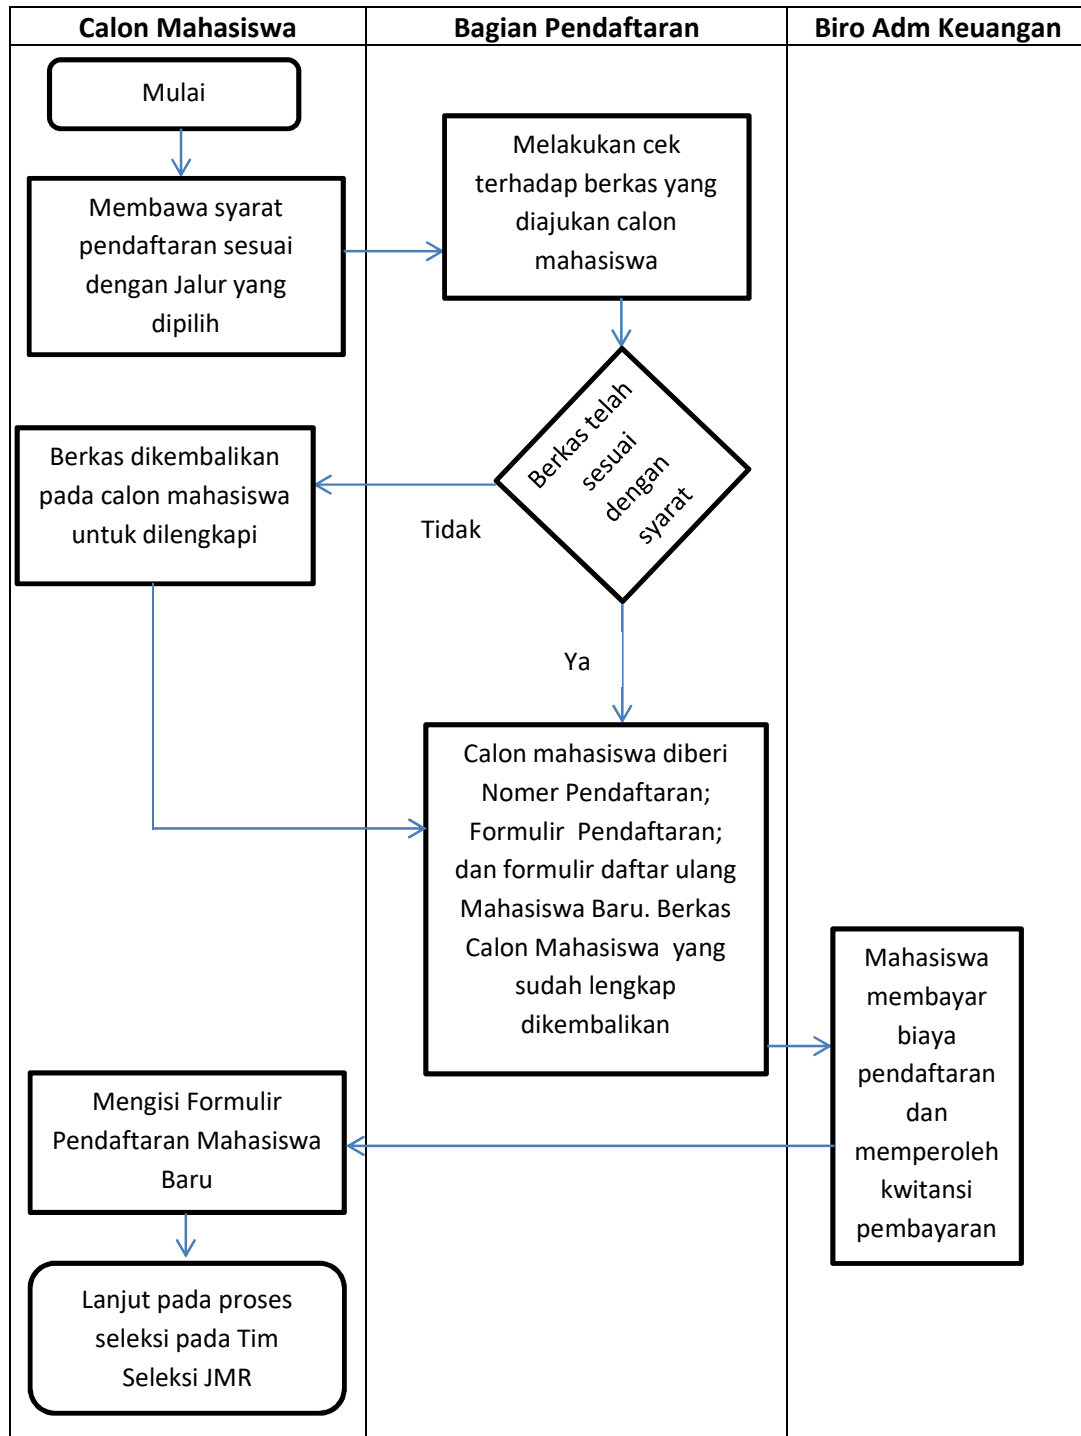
Calon Mahasiswa

Bagian Pendaftaran

Biro Adm Keuangan

Mulai

Membawa syarat pendaftaran sesuai dengan Jalur yang dipilih

Melakukan cek terhadap berkas yang diajukan calon mahasiswa

Berkas telah sesuai dengan syarat

Berkas dikembalikan pada calon mahasiswa untuk dilengkapi

Tidak

Ya

Calon mahasiswa diberi Nomer Pendaftaran; Formulir Pendaftaran; dan formulir daftar ulang Mahasiswa Baru. Berkas Calon Mahasiswa yang sudah lengkap dikembalikan

Mahasiswa membayar biaya pendaftaran dan memperoleh kwitansi pembayaran

Mengisi Formulir Pendaftaran Mahasiswa Baru

Lanjut pada proses seleksi pada Tim Seleksi JMR